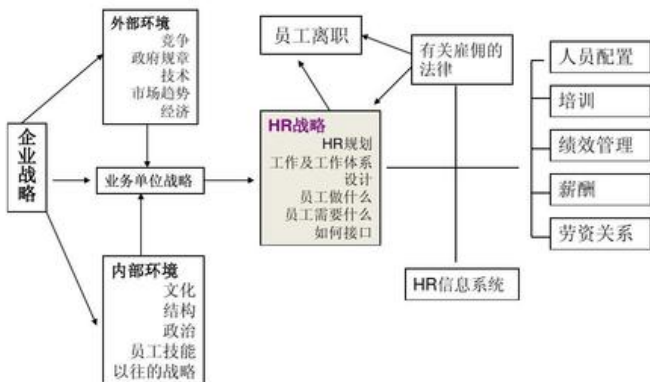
外部环境
竞争
政府规章
技术
市场趋势
经济

员工离职

有关雇佣的法律

人员配置

培训

绩效管理

薪酬

劳资关系

企业战略

业务单位战略

HR战略
HR规划
工作及工作体系设计
员工做什么
员工需要什么
如何接口

内部环境
文化
结构
政治
员工技能
以往的战略

HR信息系统